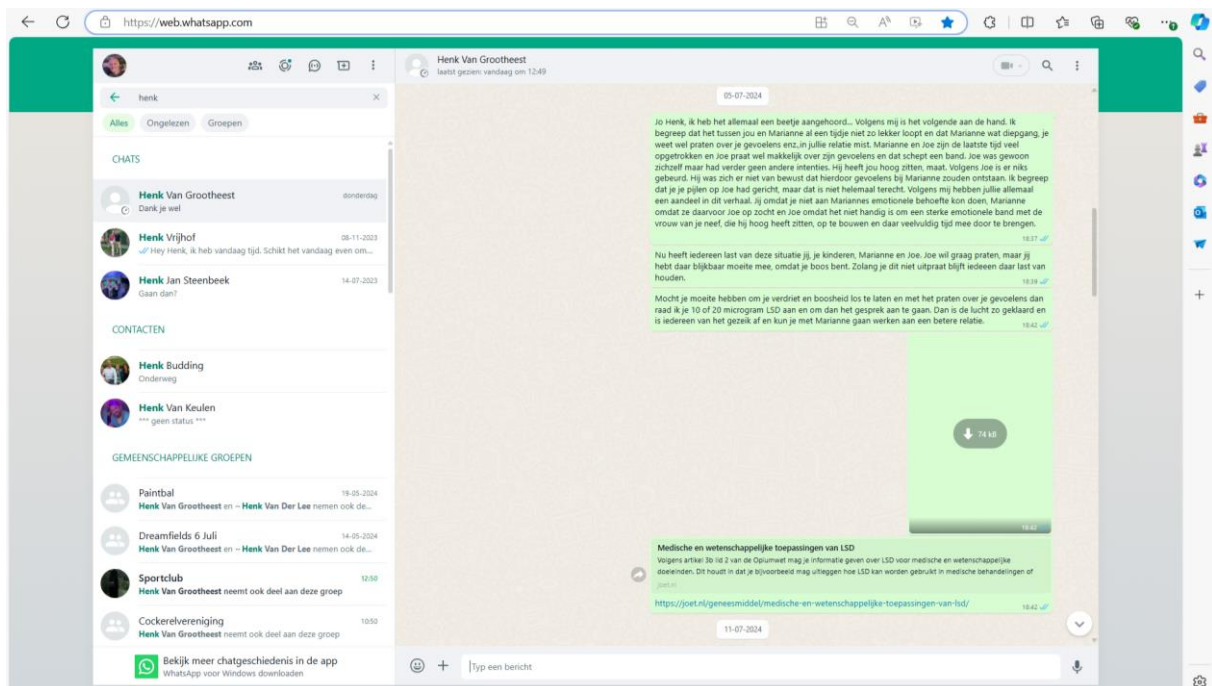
https://web.whatsapp.com

henk

Alles Ongelezen Groepen

CHATS

Henk Van Grootheest donderdag
Dank je wel

Henk Vrijhof 08-11-2023
Hey Henk, ik heb vandaag tijd. Schikt het vandaag even om...

Henk Jan Steenbeek 14-07-2023
Gaan dan?

CONTACTEN

Henk Budding
Onderweg

Henk Van Keulen
*** geen status ***

GEMEENSCHAPPELIJKE GROEPEN

Paintbal 19-05-2024
Henk Van Grootheest en ~ Henk Van Der Lee nemen ook de...

Dreamfields 6 Juli 14-05-2024
Henk Van Grootheest en ~ Henk Van Der Lee nemen ook de...

Sportclub 12:50
Henk Van Grootheest neemt ook deel aan deze groep

Cockerelvereniging 10:50
Henk Van Grootheest neemt ook deel aan deze groep

Bekijk meer chatgeschiedenis in de app
WhatsApp voor Windows downloaden

Henk Van Grootheest
laatst gezien: vandaag om 12:49

05-07-2024

Jo Henk, ik heb het allemaal een beetje aangehoord... Volgens mij is het volgende aan de hand. Ik begreep dat het tussen jou en Marianne al een tijdje niet zo lekker loopt en dat Marianne wat diepgang, je weet wel praten over je gevoelens enz.,in jullie relatie mist. Marianne en Joe zijn de laatste tijd veel opgetrokken en Joe praat wel makkelijk over zijn gevoelens en dat schept een band. Joe was gewoon zichzelf maar had verder geen andere intenties. Hij heeft jou hoog zitten, maat. Volgens Joe is er niks gebeurd. Hij was zich er niet van bewust dat hierdoor gevoelens bij Marianne zouden ontstaan. Ik begreep dat je je pijlen op Joe had gericht, maar dat is niet helemaal terecht. Volgens mij hebben jullie allemaal een aandeel in dit verhaal. Jij omdat je niet aan Mariannes emotionele behoefte kon doen, Marianne omdat ze daarvoor Joe op zocht en Joe omdat het niet handig is om een sterke emotionele band met de vrouw van je neef, die hij hoog heeft zitten, op te bouwen en daar veelvuldig tijd mee door te brengen. 18:37

Nu heeft iedereen last van deze situatie jij, je kinderen, Marianne en Joe. Joe wil graag praten, maar jij hebt daar blijkbaar moeite mee, omdat je boos bent. Zolang je dit niet uitpraat blijft iedeeen daar last van houden. 18:39

Mocht je moeite hebben om je verdriet en boosheid los te laten en met het praten over je gevoelens dan raad ik je 10 of 20 microgram LSD aan en om dan het gesprek aan te gaan. Dan is de lucht zo geklaard en is iedereen van het gezeik af en kun je met Marianne gaan werken aan een betere relatie. 18:42

74 kB
18:42

Medische en wetenschappelijke toepassingen van LSD
Volgens artikel 3b lid 2 van de Opiumwet mag je informatie geven over LSD voor medische en wetenschappelijke doeleinden. Dit houdt in dat je bijvoorbeeld mag uitleggen hoe LSD kan worden gebruikt in medische behandelingen of
joet.nl
https://joet.nl/geneesmiddel/medische-en-wetenschappelijke-toepassingen-van-lsd/ 18:42

11-07-2024

Typ een bericht